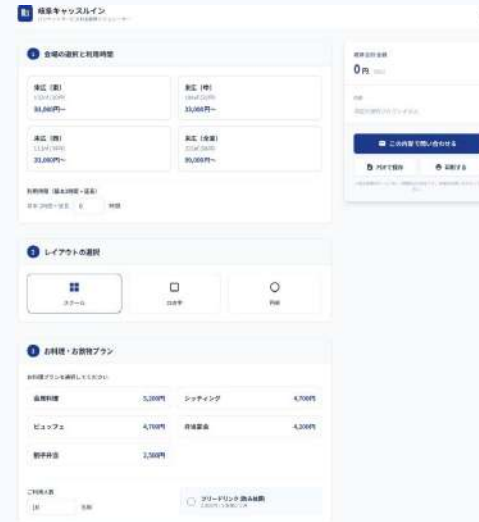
岐阜キャッスルイン
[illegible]

1 会場の選択と利用時間

楽山（東）
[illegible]
33,000円〜

楽山（西）
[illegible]
33,000円〜

楽山（南）
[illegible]
33,000円〜

楽山（全室）
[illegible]
99,000円〜

利用時間（基本2時間・延長）
基本2時間＋延長 0 時間

2 レイアウトの選択

スクール
ロの字
円卓

3 お料理・お飲物プラン

お料理プランを選択してください

会席料理 5,200円
シッティング 4,700円
ビュッフェ 4,700円
弁当宴会 4,200円
折詰弁当 2,500円

ご利用人数
10 名様

フリードリンク（飲み放題）
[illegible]

概算合計金額
0円 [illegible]

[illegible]
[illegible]

この内容で問い合わせる
PDFで保存
印刷する
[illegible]